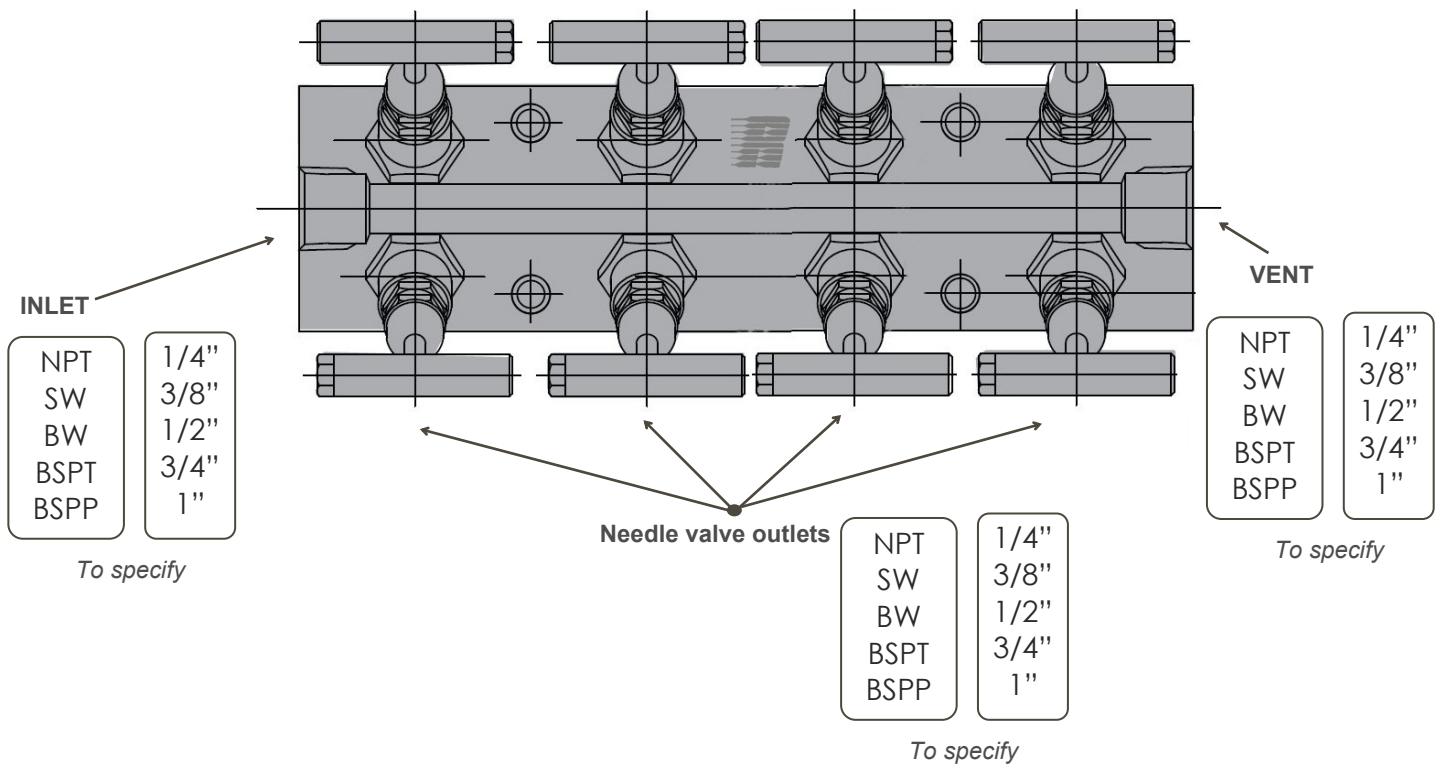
INLET

| NPT | 1/4'' |
|---|---|
| SW | 3/8'' |
| BW | 1/2'' |
| BSPT | 3/4'' |
| BSPP | 1'' |

To specify

Needle valve outlets

| NPT | 1/4'' |
|---|---|
| SW | 3/8'' |
| BW | 1/2'' |
| BSPT | 3/4'' |
| BSPP | 1'' |

To specify

VENT

| NPT | 1/4'' |
|---|---|
| SW | 3/8'' |
| BW | 1/2'' |
| BSPT | 3/4'' |
| BSPP | 1'' |

To specify